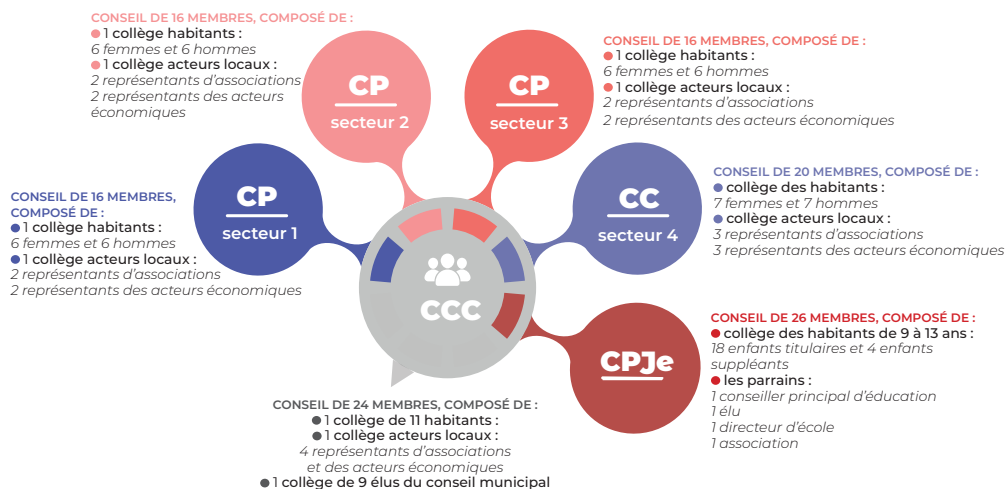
CONSEIL DE 16 MEMBRES, COMPOSÉ DE :
1 collège habitants :
6 femmes et 6 hommes
1 collège acteurs locaux :
2 représentants d'associations
2 représentants des acteurs économiques

CP
secteur 2

CP
secteur 3

CONSEIL DE 16 MEMBRES, COMPOSÉ DE :
1 collège habitants :
6 femmes et 6 hommes
1 collège acteurs locaux :
2 représentants d'associations
2 représentants des acteurs économiques

CONSEIL DE 16 MEMBRES, COMPOSÉ DE :
1 collège habitants :
6 femmes et 6 hommes
1 collège acteurs locaux :
2 représentants d'associations
2 représentants des acteurs économiques

CP
secteur 1

CC
secteur 4

CONSEIL DE 20 MEMBRES, COMPOSÉ DE :
collège des habitants :
7 femmes et 7 hommes
collège acteurs locaux :
3 représentants d'associations
3 représentants des acteurs économiques

CCC

CPJe

CONSEIL DE 26 MEMBRES, COMPOSÉ DE :
collège des habitants de 9 à 13 ans :
18 enfants titulaires et 4 enfants suppléants
les parrains :
1 conseiller principal d'éducation
1 élu
1 directeur d'école
1 association

CONSEIL DE 24 MEMBRES, COMPOSÉ DE :
1 collège de 11 habitants :
1 collège acteurs locaux :
4 représentants d'associations et des acteurs économiques
1 collège de 9 élus du conseil municipal